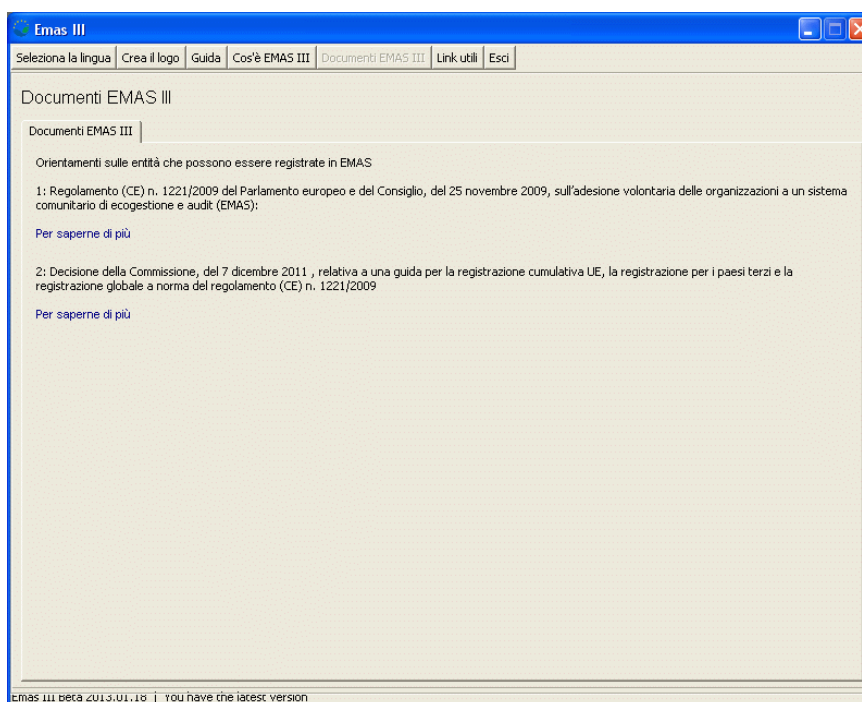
Emas III

Seleziona la lingua | Crea il logo | Guida | Cos'è EMAS III | Documenti EMAS III | Link utili | Esci

Documenti EMAS III

Documenti EMAS III

Orientamenti sulle entità che possono essere registrate in EMAS

1: Regolamento (CE) n. 1221/2009 del Parlamento europeo e del Consiglio, del 25 novembre 2009, sull'adesione volontaria delle organizzazioni a un sistema comunitario di ecogestione e audit (EMAS):

Per saperne di più

2: Decisione della Commissione, del 7 dicembre 2011 , relativa a una guida per la registrazione cumulativa UE, la registrazione per i paesi terzi e la registrazione globale a norma del regolamento (CE) n. 1221/2009

Per saperne di più

Emas III Beta 2013.01.18 | You have the latest version